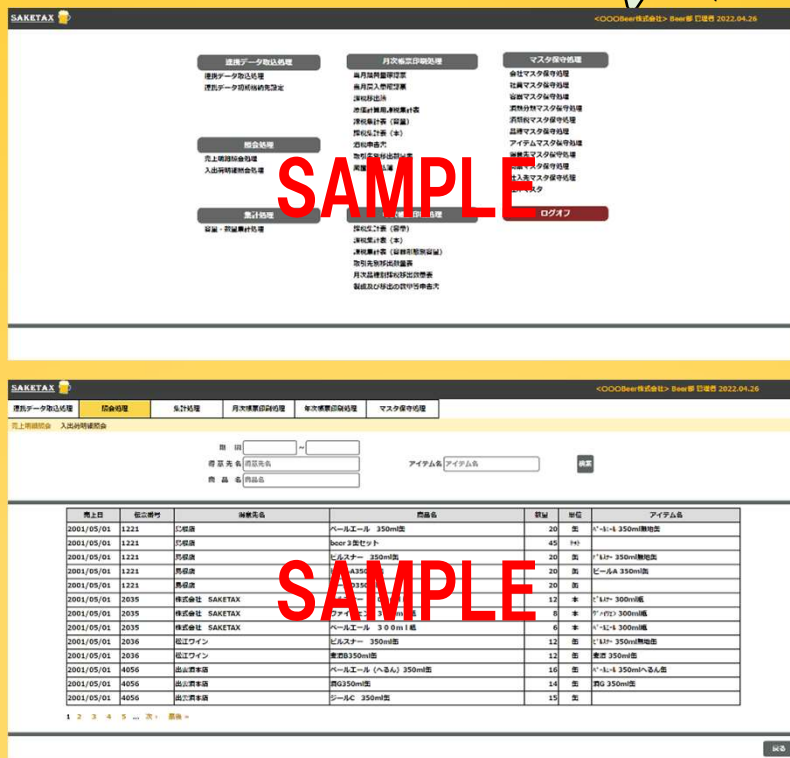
SAKETAX

<〇〇〇Beer株式会社> Beer部 日曜香 2022.04.26

連携データ取込処理
連携データ取込処理
連携データ初期値設定

照会処理
売上明細照会処理
入出荷明細照会処理

集計処理
容量・数量集計処理

月次帳票印刷処理
当月出荷量報告票
当月受入数報告票
課税移出済
酒税計算用課税集計表
課税集計表（容量）
課税集計表（本）
酒税申告書
取引先別移出数量表
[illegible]

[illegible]
課税集計表（数字）
課税集計表（本）
課税集計表（容量別取引先容量）
取引先別移出数量表
月次品種別移出数量表
製成及び移出の数量等申告書

マスタ保守処理
会社マスタ保守処理
社員マスタ保守処理
容器マスタ保守処理
酒類分類マスタ保守処理
酒類税マスタ保守処理
品種マスタ保守処理
アイテムマスタ保守処理
取引先マスタ保守処理
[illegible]マスタ保守処理
仕入先マスタ保守処理
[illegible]マスタ

ログオフ

SAMPLE

SAKETAX

<〇〇〇Beer株式会社> Beer部 日曜香 2022.04.26

連携データ取込処理 | 照会処理 | 集計処理 | 月次帳票印刷処理 | 年次帳票印刷処理 | マスタ保守処理

売上明細照会 入出荷明細照会

期間 ～
得意先名 得意先名
商品名 商品名
アイテム名 アイテム名
検索

| 売上日 | 伝票番号 | 得意先名 | 商品名 | 数量 | 単位 | アイテム名 |
|---|---|---|---|---|---|---|
| 2001/05/01 | 1221 | 北極店 | ペールエール 350ml缶 | 20 | 缶 | ペールエール350ml無地缶 |
| 2001/05/01 | 1221 | 北極店 | beer３缶セット | 45 | セット | |
| 2001/05/01 | 1221 | 北極店 | ピルスナー 350ml缶 | 20 | 缶 | ピルスナー350ml無地缶 |
| 2001/05/01 | 1221 | 北極店 | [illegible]A350 | 20 | 缶 | ビールA 350ml缶 |
| 2001/05/01 | 1221 | 北極店 | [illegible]D350 | 20 | 缶 | |
| 2001/05/01 | 2035 | 株式会社 SAKETAX | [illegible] | 12 | 本 | ピルスナー 300ml瓶 |
| 2001/05/01 | 2035 | 株式会社 SAKETAX | ファイ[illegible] | 8 | 本 | ゲーノイセン300ml瓶 |
| 2001/05/01 | 2035 | 株式会社 SAKETAX | ペールエール ３００ｍｌ瓶 | 6 | 本 | ペールエール300ml瓶 |
| 2001/05/01 | 2036 | 松江ワイン | ピルスナー 350ml缶 | 12 | 缶 | ピルスナー350ml無地缶 |
| 2001/05/01 | 2036 | 松江ワイン | 麦酒B350ml缶 | 12 | 缶 | 麦酒 350ml缶 |
| 2001/05/01 | 4056 | 出出酒本店 | ペールエール（へるん）350ml缶 | 16 | 缶 | ペールエール350mlへるん缶 |
| 2001/05/01 | 4056 | 出出酒本店 | 酒G350ml缶 | 14 | 缶 | 酒G 350ml缶 |
| 2001/05/01 | 4056 | 出出酒本店 | ジールC 350ml缶 | 15 | 缶 | |

1 2 3 4 5 ... 次＞ 最後＞

SAMPLE

戻る